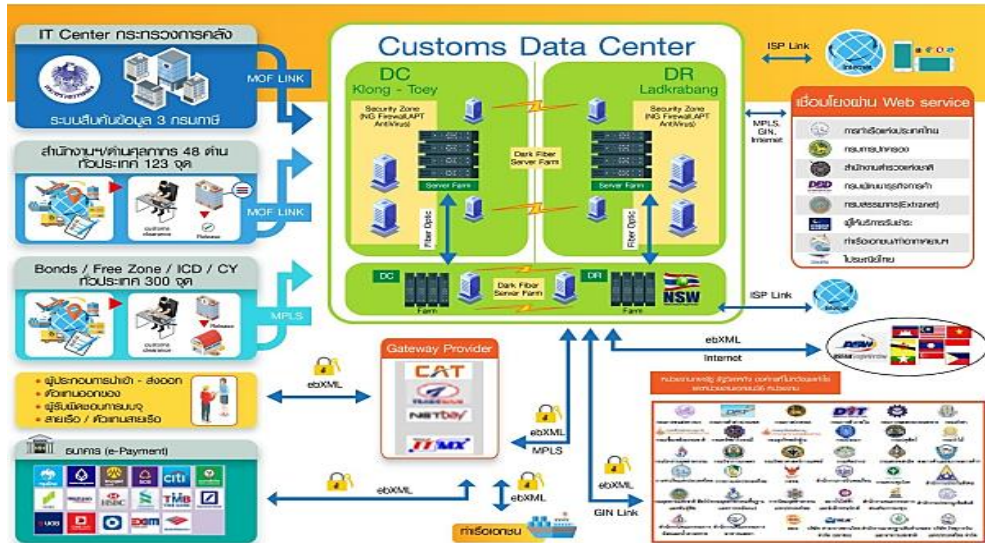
IT Center กระทรวงการคลัง

ระบบสืบค้นข้อมูล 3 กรมภาษี

MOF LINK

สำนักงาน/ด่านศุลกากร 48 ด่าน ทั่วประเทศ 123 จุด

customs clearance

Release

MOF LINK

Bonds / Free Zone / ICD / CY ทั่วประเทศ 300 จุด

customs clearance

Release

MPLS

ผู้ประกอบการนำเข้า - ส่งออก
ตัวแทนออกของ
ผู้รับผิดชอบการบรรจุ
สายเรือ / ตัวแทนสายเรือ

ebXML

ธนาคาร (e-Payment)

citi

TMB

ebXML

Customs Data Center

DC
Klong - Toey

Security Zone (NG Firewall,APT AntiVirus)

Server Farm

Fiber Optic

Dark Fiber Server Farm

DR
Ladkrabang

Security Zone (NG Firewall,APT AntiVirus)

Server Farm

Fiber Optic

DC

Farm

Dark Fiber Server Farm

DR

Farm

NSW

Gateway Provider

CAT

NETbay

TIFFA EDI

ebXML

MPLS

ebXML

ท่าเรือเอกชน

ebXML

GIN Link

ISP Link

MPLS, GIN, Internet

เชื่อมโยงผ่าน Web service

การท่าเรือแห่งประเทศไทย
กรมการปกครอง
สำนักงานสถิติแห่งชาติ
กรมพัฒนาธุรกิจการค้า
กรมสรรพากร(Extranet)
ผู้ให้บริการรับประกัน
ท่าอากาศยานไทย
ไปรษณีย์ไทย

ISP Link

ebXML

Internet

หน่วยงานภาครัฐ ผู้ให้อนุญาต ออกใบอนุญาต/ใบรับรอง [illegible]

DFT